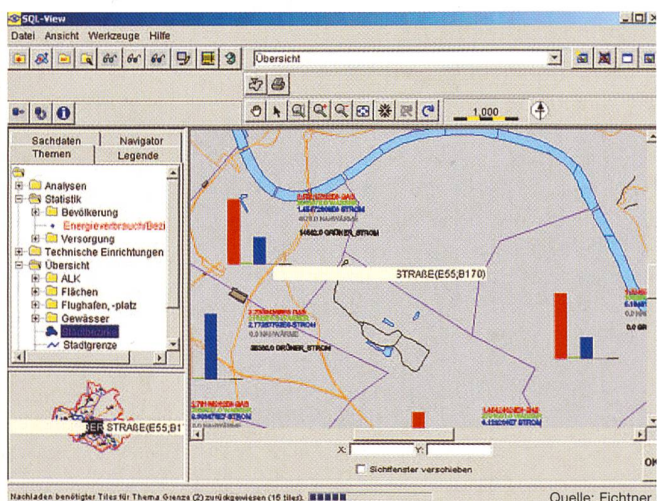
SQL-View

Datei Ansicht Werkzeuge Hilfe

Übersicht

1.000

Sachdaten Navigator
Themen Legende

Analysen
Statistik
Bevölkerung
Energieverbrauch(Bez
Versorgung
Technische Einrichtungen
Übersicht
ALK
Flächen
Flughafen, -platz
Gewässer
Stadtbezirke
Stadtgrenze

STRAßE(E55,B1

STRAßE(E55;B170)

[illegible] GAS
1.45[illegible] STROM
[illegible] NAHWÄRME
14462,0 GRÜNER_STROM

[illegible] GAS
2.7738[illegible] STROM
0,0 NAHWÄRME
28300,0 GRÜNER_STROM

0,0 GR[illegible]

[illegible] GAS
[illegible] STROM
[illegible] NAHWÄRME

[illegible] GAS
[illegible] STROM
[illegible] NAHWÄRME

X: Y:

Sichtfenster verschieben

OK

Nachladen benötigter Tiles für Thema Grenze (2) zurückgewiesen (15 tiles).

Quelle: Fichtner